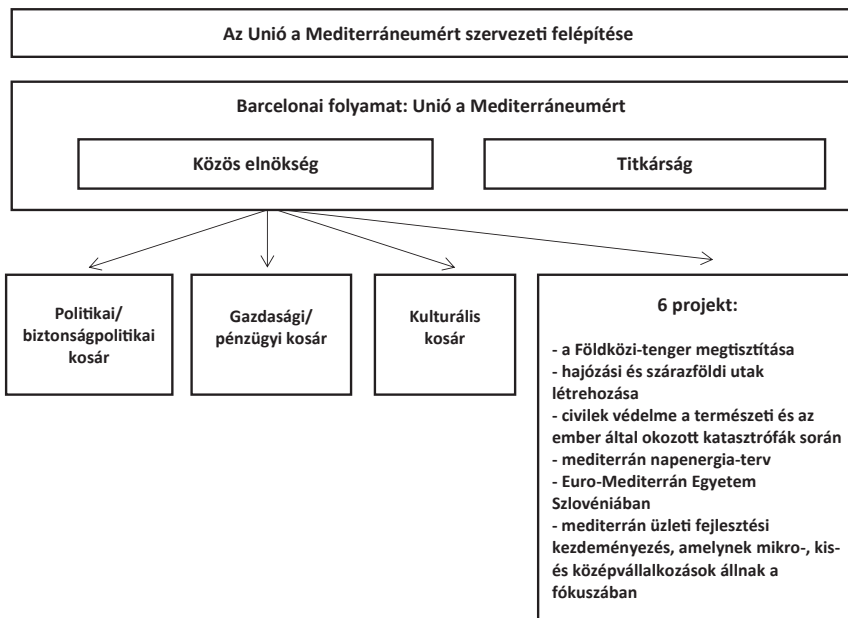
Az Unió a Mediterráneumért szervezeti felépítése

Barcelonai folyamat: Unió a Mediterráneumért

Közös elnökség

Titkárság

Politikai/ biztonságpolitikai kosár

Gazdasági/ pénzügyi kosár

Kulturális kosár

6 projekt:

- a Földközi-tenger megtisztítása
- hajózási és szárazföldi utak létrehozása
- civilek védelme a természeti és az ember által okozott katasztrófák során
- mediterrán napenergia-terv
- Euro-Mediterrán Egyetem Szlovéniában
- mediterrán üzleti fejlesztési kezdeményezés, amelynek mikro-, kis- és középvállalkozások állnak a fókuszában